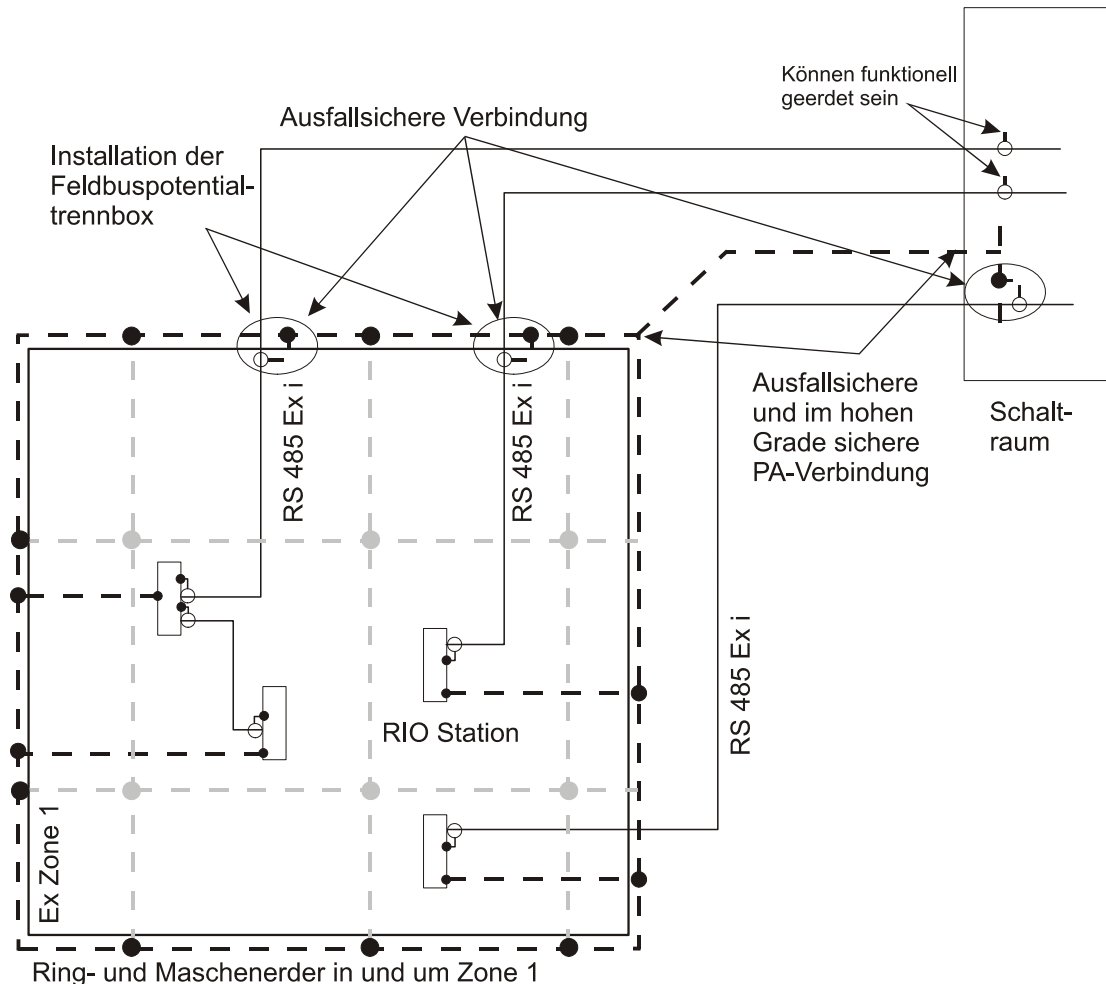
Können funktionell geerdet sein

Ausfallsichere Verbindung

Installation der Feldbuspotentialtrennbox

Ausfallsichere und im hohen Grade sichere PA-Verbindung

Schaltraum

RS 485 Ex i

RS 485 Ex i

RS 485 Ex i

RIO Station

Ex Zone 1

Ring- und Maschenerder in und um Zone 1